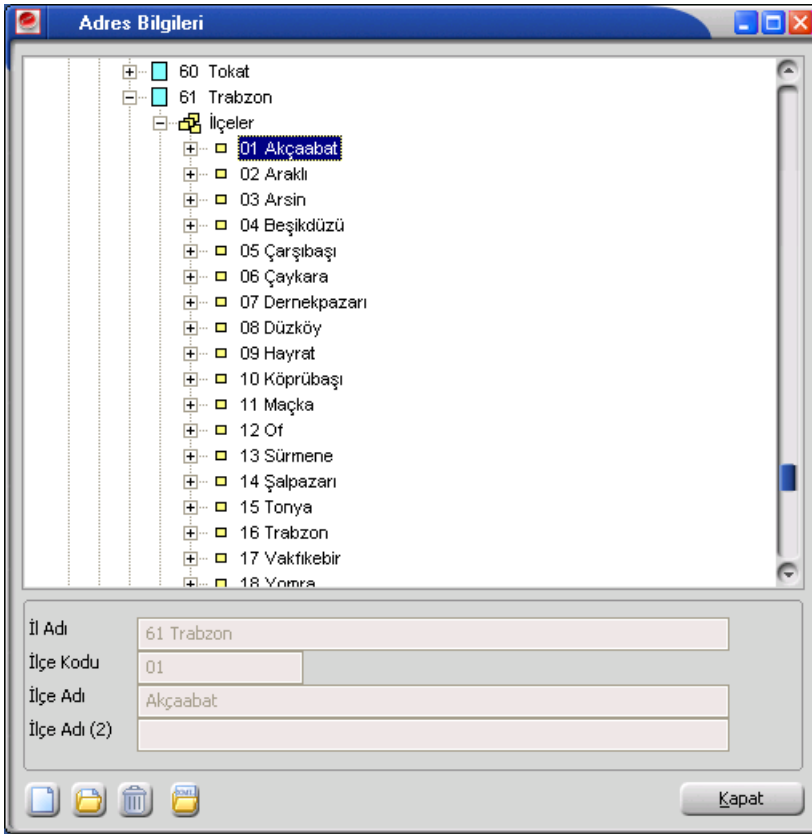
Adres Bilgileri

60 Tokat
61 Trabzon
İlçeler
01 Akçaabat
02 Araklı
03 Arsin
04 Beşikdüzü
05 Çarşıbaşı
06 Çaykara
07 Dernekpazarı
08 Düzköy
09 Hayrat
10 Köprübaşı
11 Maçka
12 Of
13 Sürmene
14 Şalpazarı
15 Tonya
16 Trabzon
17 Vakfıkebir
18 Yomra

İl Adı | 61 Trabzon
İlçe Kodu | 01
İlçe Adı | Akçaabat
İlçe Adı (2) |

Kapat